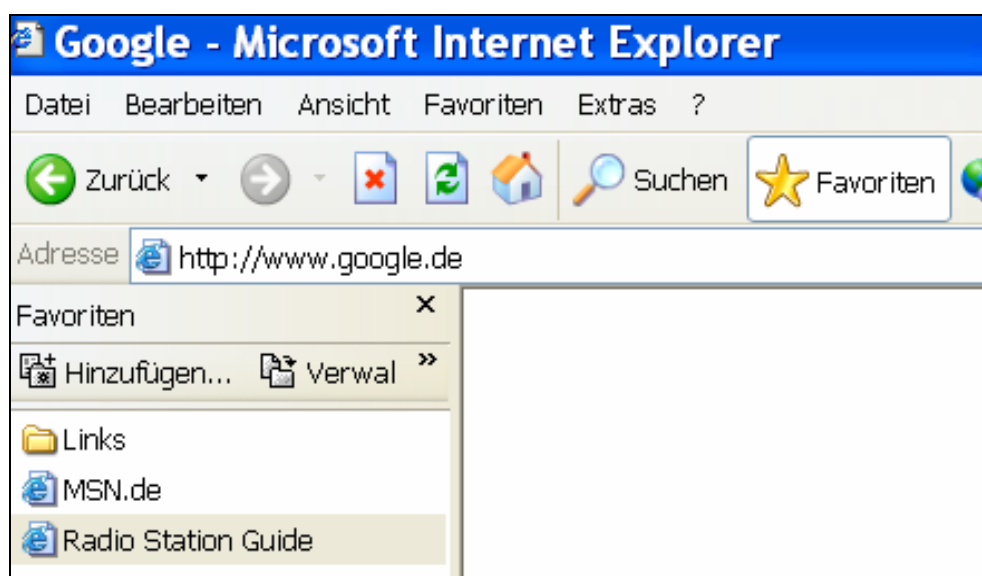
Google - Microsoft Internet Explorer

Datei Bearbeiten Ansicht Favoriten Extras ?

Zurück Suchen Favoriten

Adresse http://www.google.de

Favoriten ×

Hinzufügen... Verwal »

Links
MSN.de
Radio Station Guide